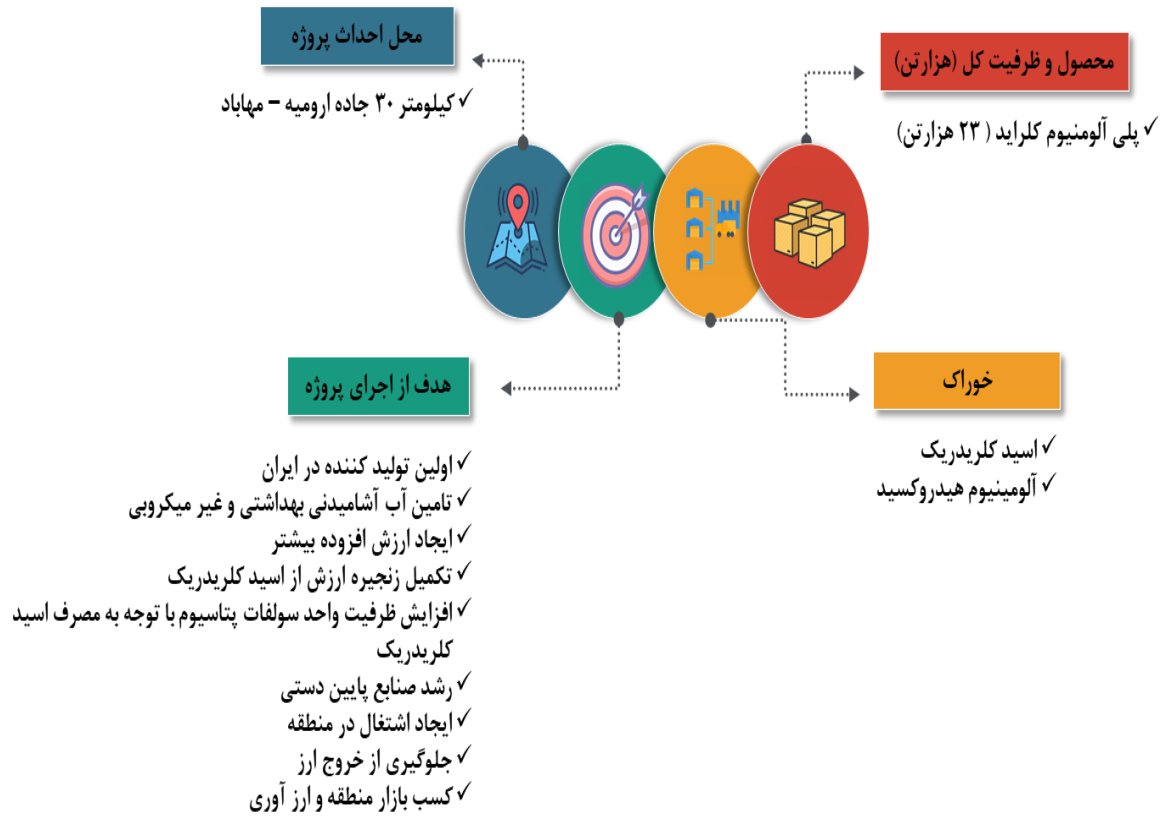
محصول و ظرفیت کل (هزارتن)

✓ پلی آلومنیوم کلراید ( ۲۳ هزارتن)

محل احداث پروژه

✓ کیلومتر ۳۰ جاده ارومیه – مهاباد

خوراک

✓ اسید کلریدریک
✓ آلومینیوم هیدروکسید

هدف از اجرای پروژه

✓ اولین تولید کننده در ایران
✓ تامین آب آشامیدنی بهداشتی و غیر میکروبی
✓ ایجاد ارزش افزوده بیشتر
✓ تکمیل زنجیره ارزش از اسید کلریدریک
✓ افزایش ظرفیت واحد سولفات پتاسیوم با توجه به مصرف اسید کلریدریک
✓ رشد صنایع پایین دستی
✓ ایجاد اشتغال در منطقه
✓ جلوگیری از خروج ارز
✓ کسب بازار منطقه و ارز آوری